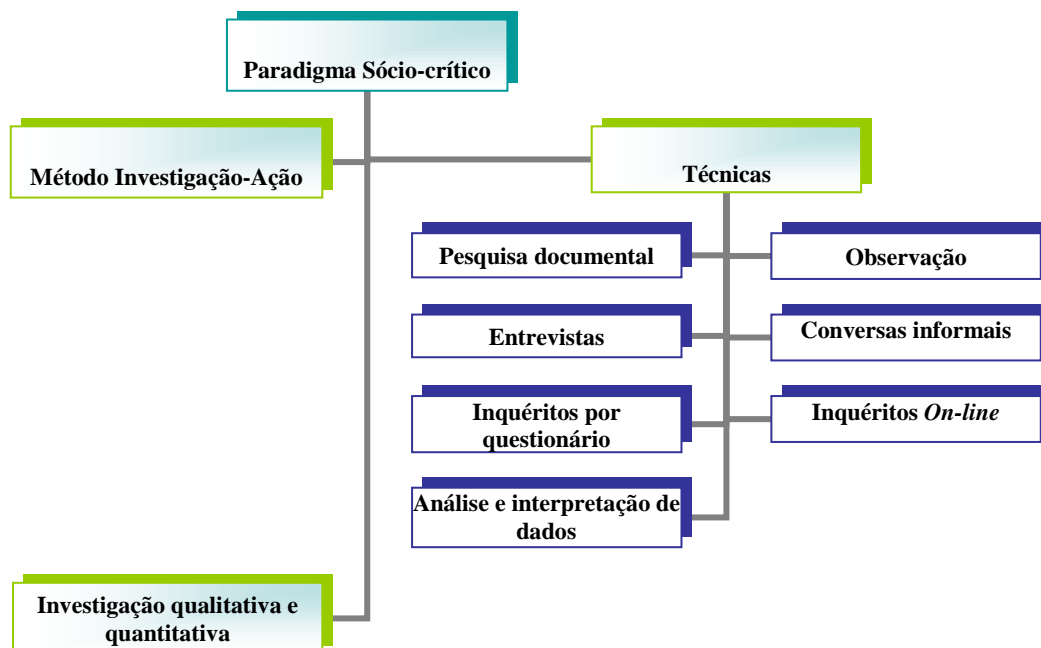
Paradigma Sócio-crítico

Método Investigação-Ação

Técnicas

Pesquisa documental

Observação

Entrevistas

Conversas informais

Inquéritos por questionário

Inquéritos *On-line*

Análise e interpretação de dados

Investigação qualitativa e quantitativa